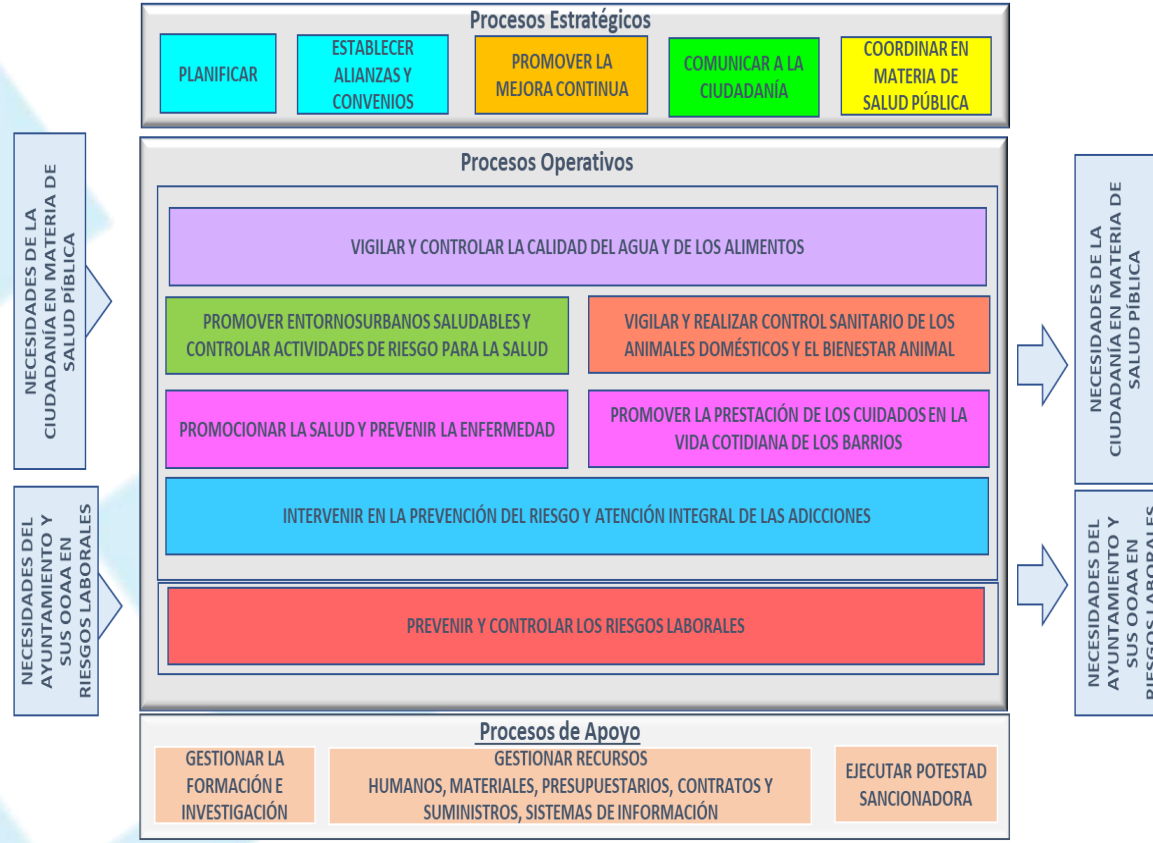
Procesos Estratégicos

PLANIFICAR

ESTABLECER ALIANZAS Y CONVENIOS

PROMOVER LA MEJORA CONTINUA

COMUNICAR A LA CIUDADANÍA

COORDINAR EN MATERIA DE SALUD PÚBLICA

NECESIDADES DE LA CIUDADANÍA EN MATERIA DE SALUD PÚBLICA

NECESIDADES DEL AYUNTAMIENTO Y SUS OOAA EN RIESGOS LABORALES

Procesos Operativos

VIGILAR Y CONTROLAR LA CALIDAD DEL AGUA Y DE LOS ALIMENTOS

PROMOVER ENTORNOSURBANOS SALUDABLES Y CONTROLAR ACTIVIDADES DE RIESGO PARA LA SALUD

VIGILAR Y REALIZAR CONTROL SANITARIO DE LOS ANIMALES DOMÉSTICOS Y EL BIENESTAR ANIMAL

PROMOCIONAR LA SALUD Y PREVENIR LA ENFERMEDAD

PROMOVER LA PRESTACIÓN DE LOS CUIDADOS EN LA VIDA COTIDIANA DE LOS BARRIOS

INTERVENIR EN LA PREVENCIÓN DEL RIESGO Y ATENCIÓN INTEGRAL DE LAS ADICCIONES

PREVENIR Y CONTROLAR LOS RIESGOS LABORALES

NECESIDADES DE LA CIUDADANÍA EN MATERIA DE SALUD PÚBLICA

NECESIDADES DEL AYUNTAMIENTO Y SUS OOAA EN RIESGOS LABORALES

Procesos de Apoyo

GESTIONAR LA FORMACIÓN E INVESTIGACIÓN

GESTIONAR RECURSOS HUMANOS, MATERIALES, PRESUPUESTARIOS, CONTRATOS Y SUMINISTROS, SISTEMAS DE INFORMACIÓN

EJECUTAR POTESTAD SANCIONADORA